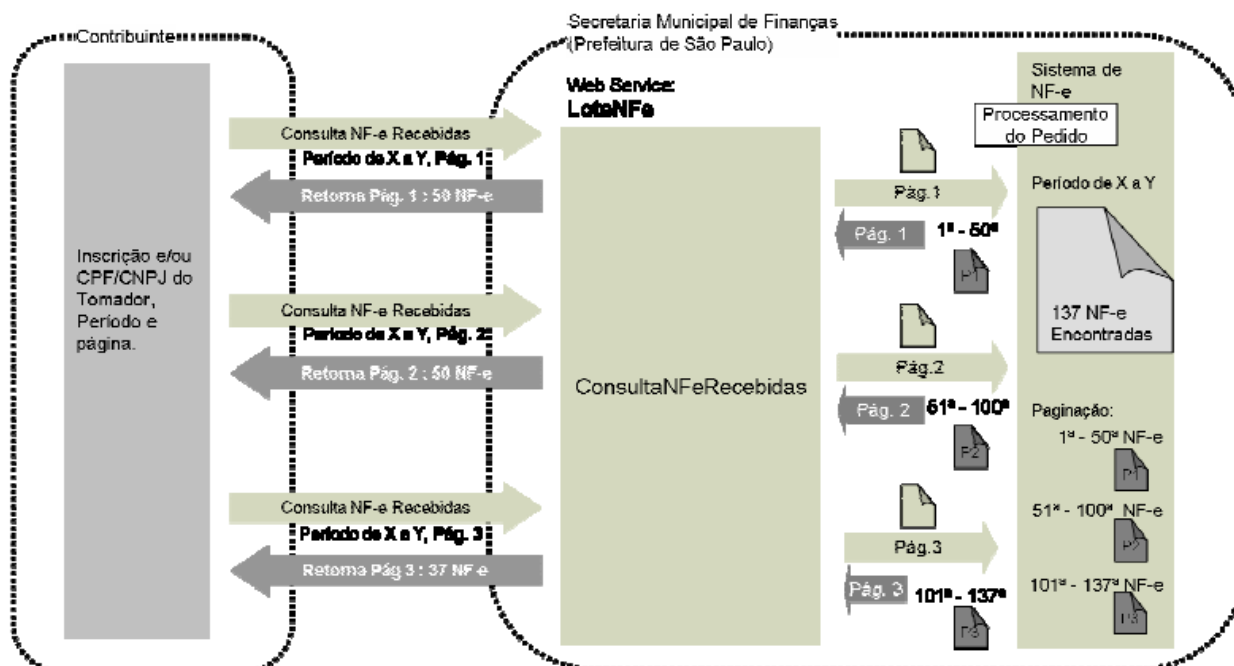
Contribuinte

Secretaria Municipal de Finanças (Prefeitura de São Paulo)

Web Service: LoteNFe

Sistema de NF-e

Processamento do Pedido

Inscrição e/ou CPF/CNPJ do Tomador, Período e página.

Consulta NF-e Recebidas
Período de X a Y, Pág. 1

Retorna Pág. 1 : 50 NF-e

Pág.1

Pág. 1 1ª - 50ª

P1

Período de X a Y

137 NF-e Encontradas

Consulta NF-e Recebidas
Período de X a Y, Pág. 2

Retorna Pág. 2 : 50 NF-e

ConsultaNFeRecebidas

Pág.2

Pág. 2 51ª - 100ª

P2

Paginação:
1ª - 50ª NF-e
P1
51ª - 100ª NF-e
P2
101ª - 137ª NF-e
P3

Consulta NF-e Recebidas
Período de X a Y, Pág. 3

Retorna Pág 3 : 37 NF-e

Pág.3

Pág. 3 101ª - 137ª

P3